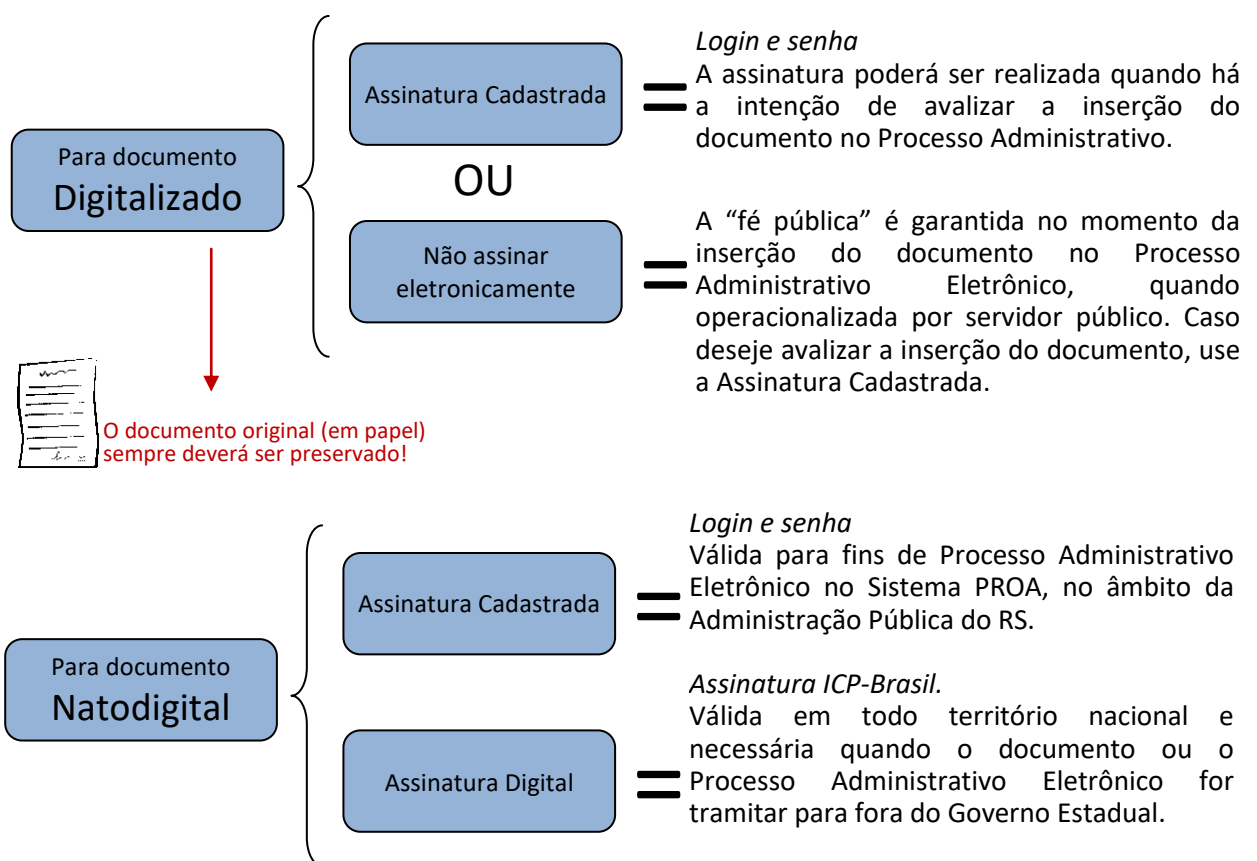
Para documento
Digitalizado

Assinatura Cadastrada

=

*Login e senha*
A assinatura poderá ser realizada quando há a intenção de avalizar a inserção do documento no Processo Administrativo.

OU

Não assinar eletronicamente

=

A “fé pública” é garantida no momento da inserção do documento no Processo Administrativo Eletrônico, quando operacionalizada por servidor público. Caso deseje avalizar a inserção do documento, use a Assinatura Cadastrada.

O documento original (em papel) sempre deverá ser preservado!

Para documento
Natodigital

Assinatura Cadastrada

=

*Login e senha*
Válida para fins de Processo Administrativo Eletrônico no Sistema PROA, no âmbito da Administração Pública do RS.

Assinatura Digital

=

*Assinatura ICP-Brasil.*
Válida em todo território nacional e necessária quando o documento ou o Processo Administrativo Eletrônico for tramitar para fora do Governo Estadual.